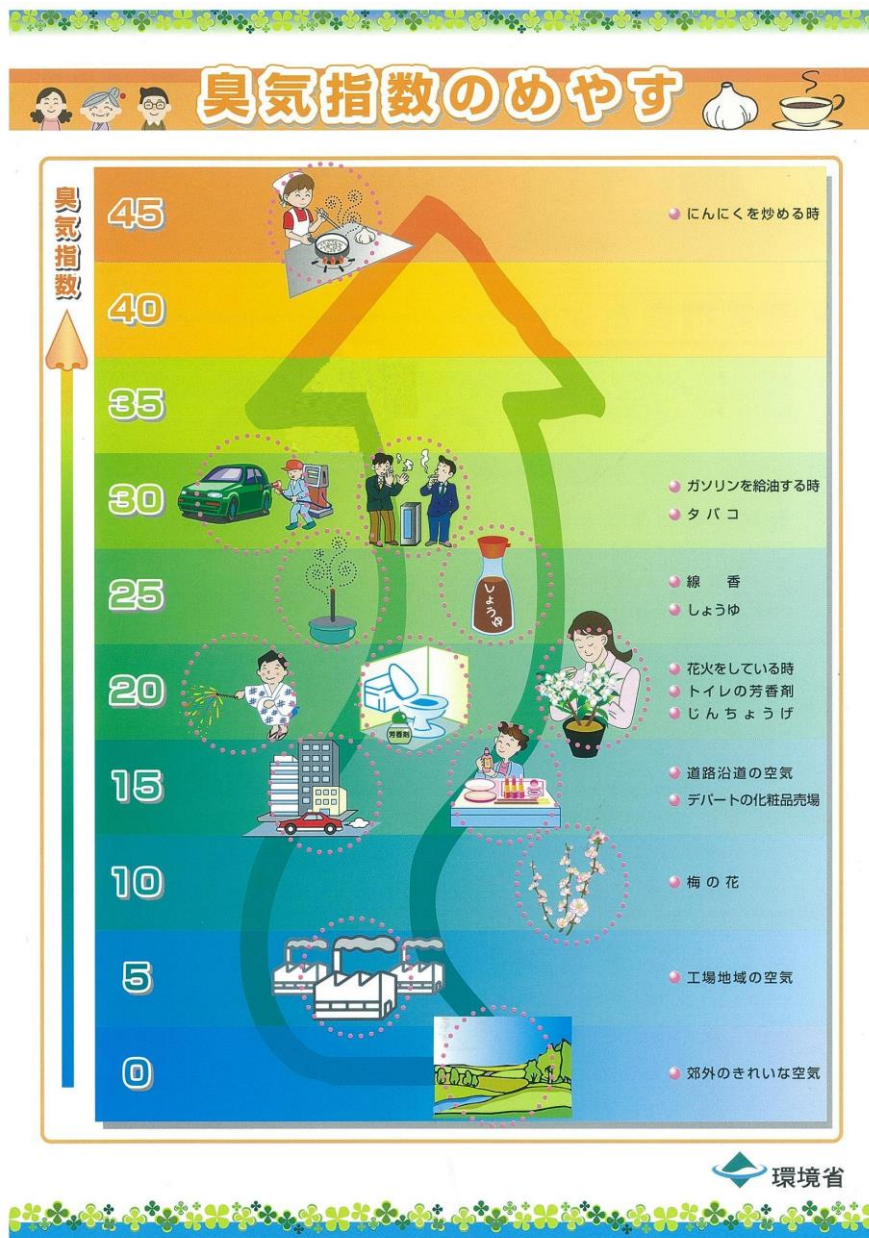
臭気指数のめやす

臭気指数

45
にんにくを炒める時

40

35

30
ガソリンを給油する時
タバコ

25
線　香
しょうゆ

しょうゆ

20
花火をしている時
トイレの芳香剤
じんちょうげ

芳香剤

15
道路沿道の空気
デパートの化粧品売場

10
梅の花

5
工場地域の空気

0
郊外のきれいな空気

環境省